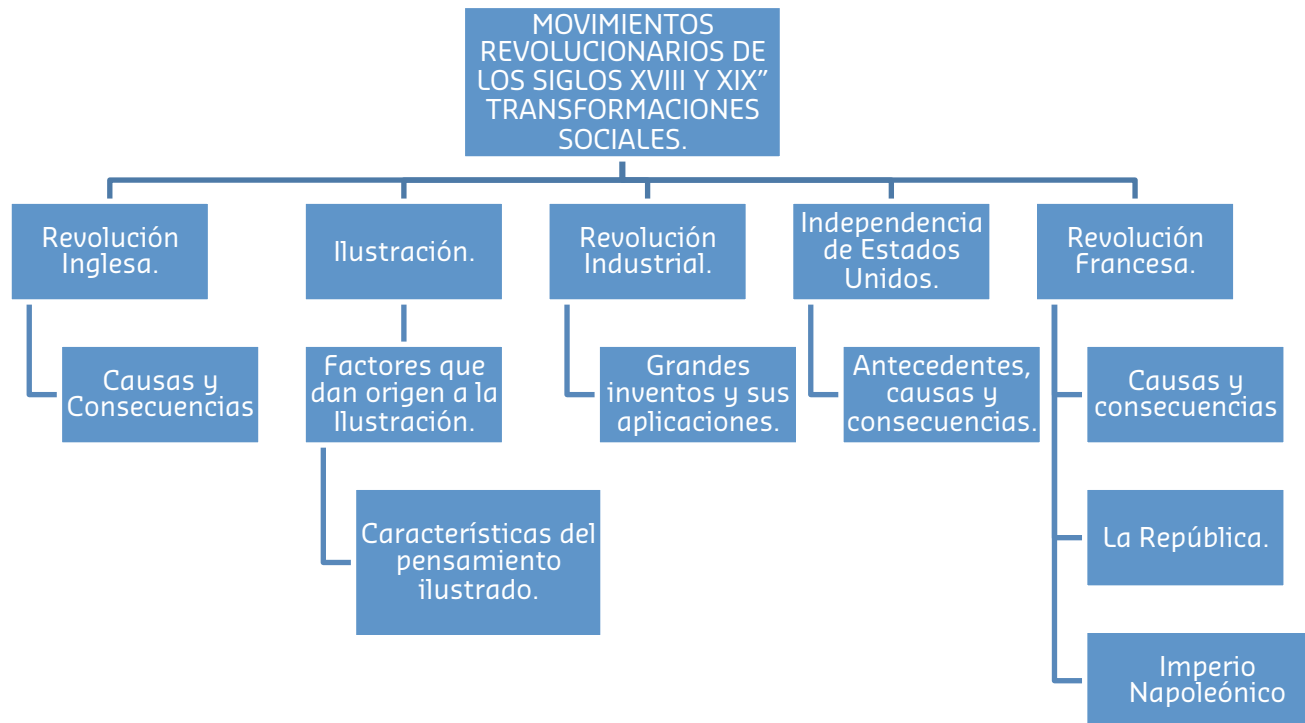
MOVIMIENTOS REVOLUCIONARIOS DE LOS SIGLOS XVIII Y XIX" TRANSFORMACIONES SOCIALES.

Revolución Inglesa.

Causas y Consecuencias

Ilustración.

Factores que dan origen a la Ilustración.

Características del pensamiento ilustrado.

Revolución Industrial.

Grandes inventos y sus aplicaciones.

Independencia de Estados Unidos.

Antecedentes, causas y consecuencias.

Revolución Francesa.

Causas y consecuencias

La República.

Imperio Napoleónico